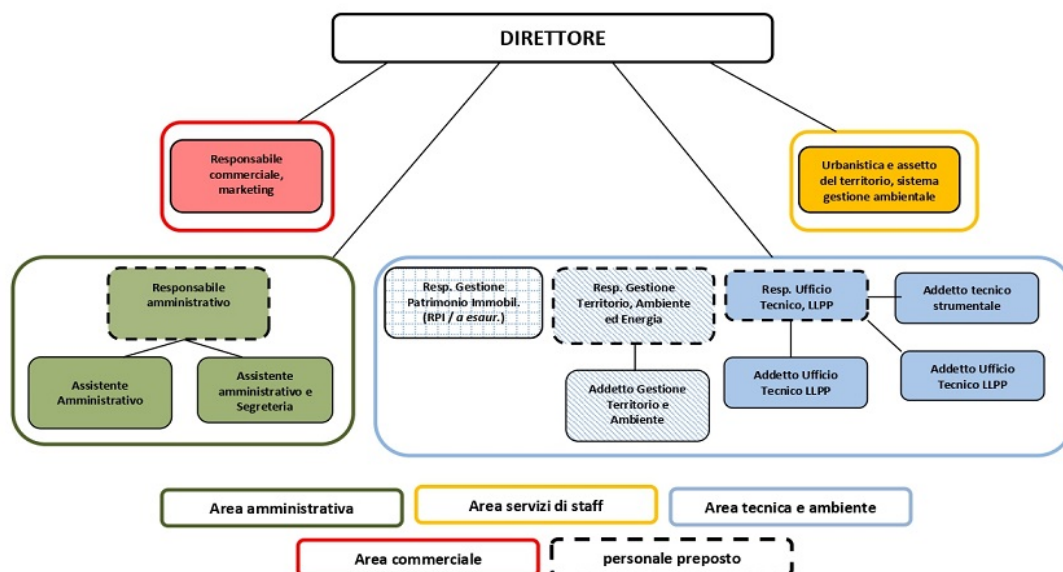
DIRETTORE

Responsabile commerciale, marketing

Urbanistica e assetto del territorio, sistema gestione ambientale

Responsabile amministrativo

Assistente Amministrativo

Assistente amministrativo e Segreteria

Resp. Gestione Patrimonio Immobil. (RPI / a esaur.)

Resp. Gestione Territorio, Ambiente ed Energia

Addetto Gestione Territorio e Ambiente

Resp. Ufficio Tecnico, LLPP

Addetto tecnico strumentale

Addetto Ufficio Tecnico LLPP

Addetto Ufficio Tecnico LLPP

Area amministrativa

Area servizi di staff

Area tecnica e ambiente

Area commerciale

personale preposto